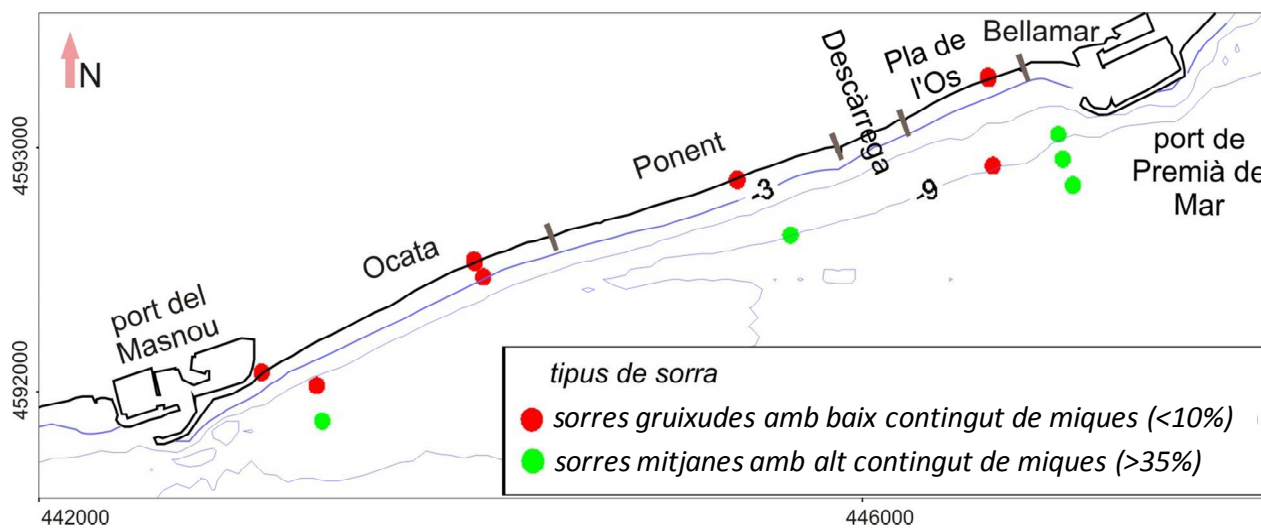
N

4593000

4592000

442000

446000

Bellamar

Pla de l'Os

Descàrrega

Ponent

Ocata

port del Masnou

port de Premià de Mar

-3

-9

tipus de sorra

sorres gruixudes amb baix contingut de miques (<10%)

sorres mitjanes amb alt contingut de miques (>35%)